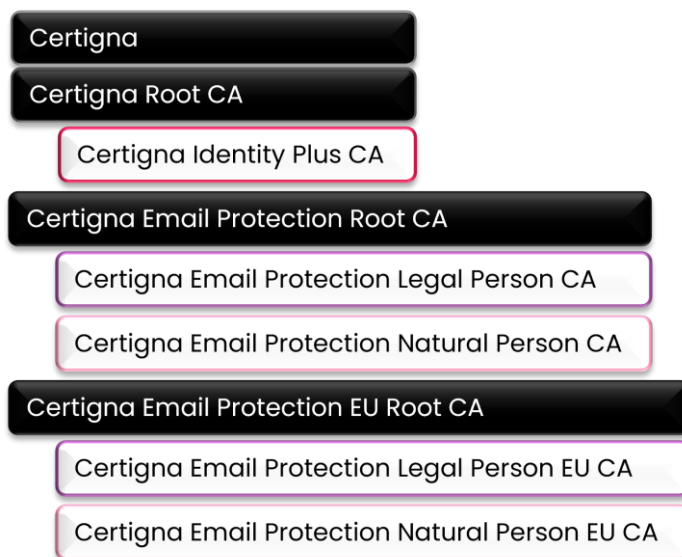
Certigna

Certigna Root CA

Certigna Identity Plus CA

Certigna Email Protection Root CA

Certigna Email Protection Legal Person CA

Certigna Email Protection Natural Person CA

Certigna Email Protection EU Root CA

Certigna Email Protection Legal Person EU CA

Certigna Email Protection Natural Person EU CA